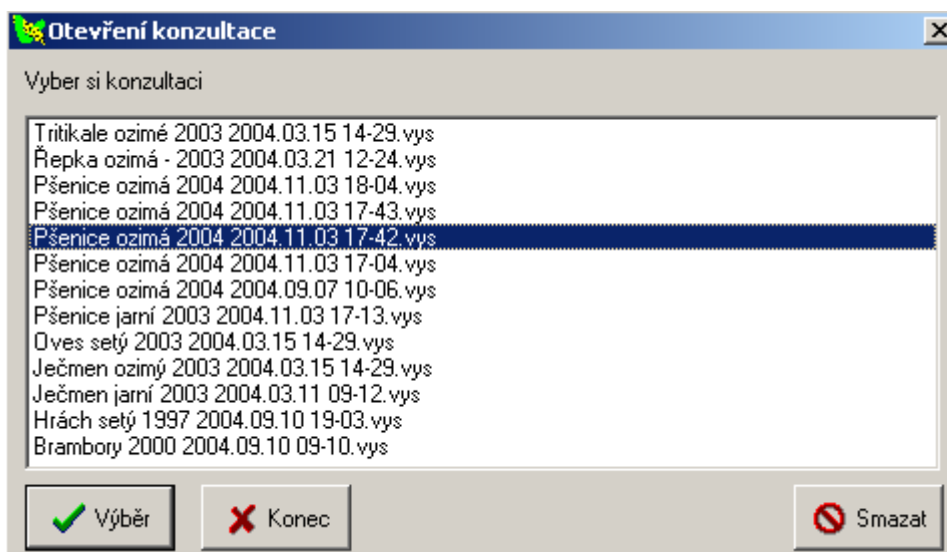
Otevření konzultace

Vyber si konzultaci

Tritikale ozimé 2003 2004.03.15 14-29.vys
Řepka ozimá - 2003 2004.03.21 12-24.vys
Pšenice ozimá 2004 2004.11.03 18-04.vys
Pšenice ozimá 2004 2004.11.03 17-43.vys
Pšenice ozimá 2004 2004.11.03 17-42.vys
Pšenice ozimá 2004 2004.11.03 17-04.vys
Pšenice ozimá 2004 2004.09.07 10-06.vys
Pšenice jarní 2003 2004.11.03 17-13.vys
Oves setý 2003 2004.03.15 14-29.vys
Ječmen ozimý 2003 2004.03.15 14-29.vys
Ječmen jarní 2003 2004.03.11 09-12.vys
Hrách setý 1997 2004.09.10 19-03.vys
Brambory 2000 2004.09.10 09-10.vys

Výběr
Konec
Smazat